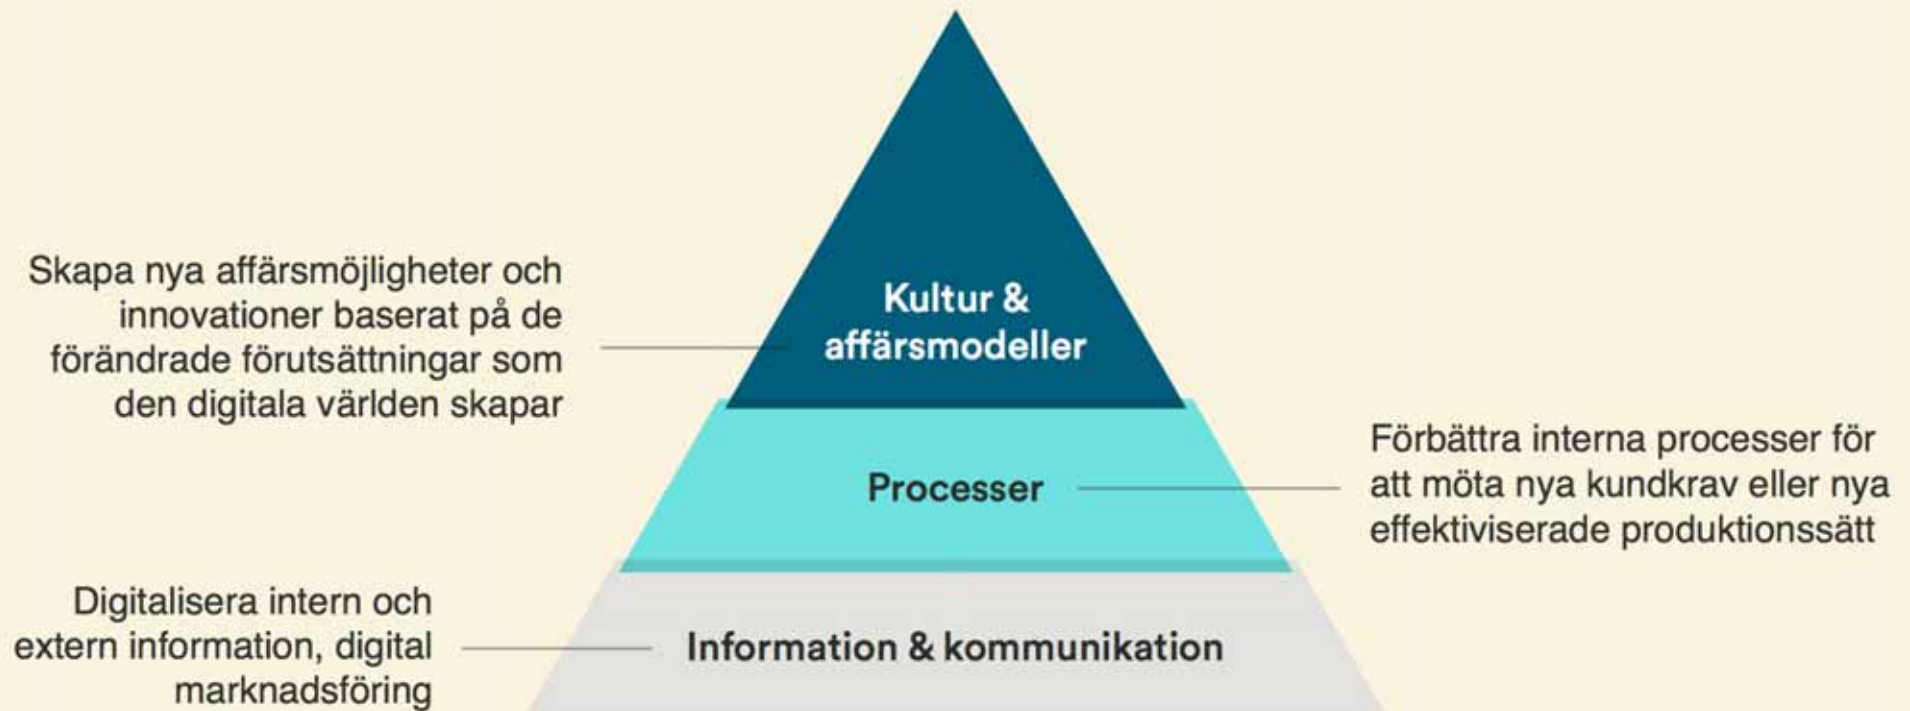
Kultur & affärsmodeller

Skapa nya affärsmöjligheter och innovationer baserat på de förändrade förutsättningar som den digitala världen skapar

Processer

Förbättra interna processer för att möta nya kundkrav eller nya effektiviserade produktionssätt

Information & kommunikation

Digitalisera intern och extern information, digital marknadsföring